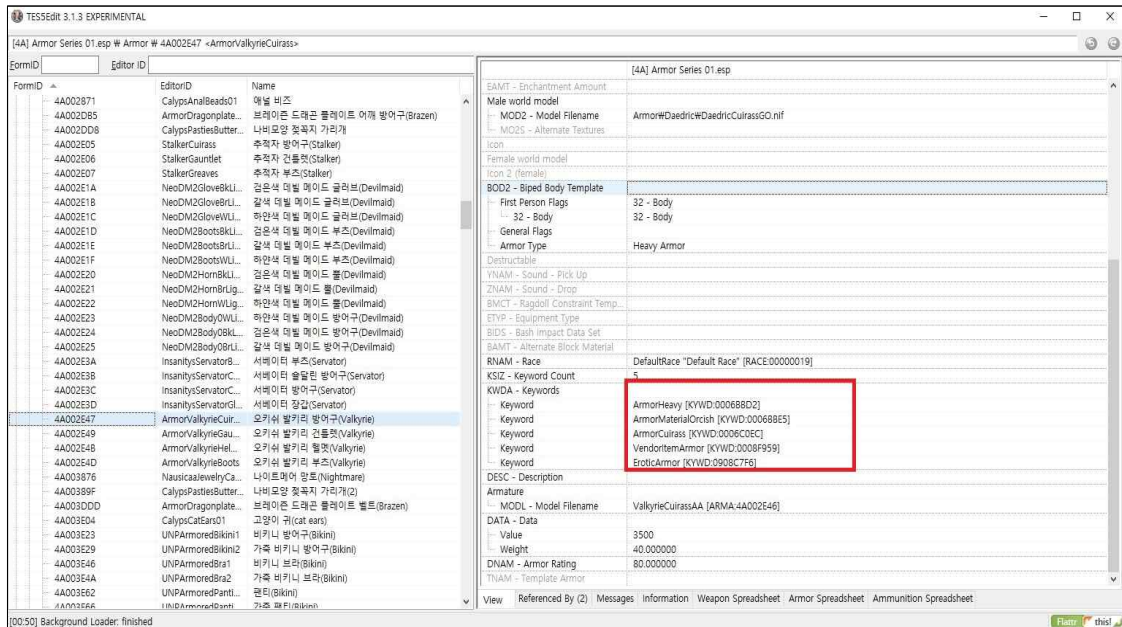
TES5Edit 3.1.3 EXPERIMENTAL

[4A] Armor Series 01.esp ₩ Armor ₩ 4A002E47 <ArmorValkyrieCuirass>

FormID | Editor ID

| FormID | EditorID | Name |
|---|---|---|
| 4A002871 | CalypsAnalBeads01 | 애널 비즈 |
| 4A002DB5 | ArmorDragonplate... | 브레이즌 드래곤 플레이트 어깨 방어구(Brazen) |
| 4A002DD8 | CalypsPastiesButter... | 나비모양 젖꼭지 가리개 |
| 4A002E05 | StalkerCuirass | 추적자 방어구(Stalker) |
| 4A002E06 | StalkerGauntlet | 추적자 건틀렛(Stalker) |
| 4A002E07 | StalkerGreaves | 추적자 부츠(Stalker) |
| 4A002E1A | NeoDM2GloveBkLi... | 검은색 데빌 메이드 글러브(Devilmaid) |
| 4A002E1B | NeoDM2GloveBrLi... | 갈색 데빌 메이드 글러브(Devilmaid) |
| 4A002E1C | NeoDM2GloveWLi... | 하얀색 데빌 메이드 글러브(Devilmaid) |
| 4A002E1D | NeoDM2BootsBkLi... | 검은색 데빌 메이드 부츠(Devilmaid) |
| 4A002E1E | NeoDM2BootsBrLi... | 갈색 데빌 메이드 부츠(Devilmaid) |
| 4A002E1F | NeoDM2BootsWLi... | 하얀색 데빌 메이드 부츠(Devilmaid) |
| 4A002E20 | NeoDM2HornBkLi... | 검은색 데빌 메이드 뿔(Devilmaid) |
| 4A002E21 | NeoDM2HornBrLig... | 갈색 데빌 메이드 뿔(Devilmaid) |
| 4A002E22 | NeoDM2HornWLig... | 하얀색 데빌 메이드 뿔(Devilmaid) |
| 4A002E23 | NeoDM2BodyOWLi... | 하얀색 데빌 메이드 방어구(Devilmaid) |
| 4A002E24 | NeoDM2BodyOBkL... | 검은색 데빌 메이드 방어구(Devilmaid) |
| 4A002E25 | NeoDM2BodyOBrLi... | 갈색 데빌 메이드 방어구(Devilmaid) |
| 4A002E3A | InsanitysServatorB... | 서베이터 부츠(Servator) |
| 4A002E3B | InsanitysServatorC... | 서베이터 숄달린 방어구(Servator) |
| 4A002E3C | InsanitysServatorC... | 서베이터 방어구(Servator) |
| 4A002E3D | InsanitysServatorGl... | 서베이터 장갑(Servator) |
| 4A002E47 | ArmorValkyrieCuir... | 오키쉬 발키리 방어구(Valkyrie) |
| 4A002E49 | ArmorValkyrieGau... | 오키쉬 발키리 건틀렛(Valkyrie) |
| 4A002E4B | ArmorValkyrieHel... | 오키쉬 발키리 헬멧(Valkyrie) |
| 4A002E4D | ArmorValkyrieBoots | 오키쉬 발키리 부츠(Valkyrie) |
| 4A003876 | NausicaaJewelryCa... | 나이트메어 망토(Nightmare) |
| 4A00389F | CalypsPastiesButter... | 나비모양 젖꼭지 가리개(2) |
| 4A003DDD | ArmorDragonplate... | 브레이즌 드래곤 플레이트 벨트(Brazen) |
| 4A003E04 | CalypsCatEars01 | 고양이 귀(cat ears) |
| 4A003E23 | UNPArmoredBikini1 | 비키니 방어구(Bikini) |
| 4A003E29 | UNPArmoredBikini2 | 가죽 비키니 방어구(Bikini) |
| 4A003E46 | UNPArmoredBra1 | 비키니 브라(Bikini) |
| 4A003E4A | UNPArmoredBra2 | 가죽 비키니 브라(Bikini) |
| 4A003E62 | UNPArmoredPanti... | 팬티(Bikini) |
| 4A003E66 | UNPArmoredPanti... | 가죽 팬티(Bikini) |

| | [4A] Armor Series 01.esp |
|---|---|
| EAMT - Enchantment Amount | |
| Male world model | |
| MOD2 - Model Filename | Armor₩Daedric₩DaedricCuirassGO.nif |
| MO2S - Alternate Textures | |
| Icon | |
| Female world model | |
| Icon 2 (female) | |
| BOD2 - Biped Body Template | |
| First Person Flags | 32 - Body |
| 32 - Body | 32 - Body |
| General Flags | |
| Armor Type | Heavy Armor |
| Destructable | |
| YNAM - Sound - Pick Up | |
| ZNAM - Sound - Drop | |
| BMCT - Ragdoll Constraint Temp... | |
| ETYP - Equipment Type | |
| BIDS - Bash Impact Data Set | |
| BAMT - Alternate Block Material | |
| RNAM - Race | DefaultRace "Default Race" [RACE:00000019] |
| KSIZ - Keyword Count | 5 |
| KWDA - Keywords | |
| Keyword | ArmorHeavy [KYWD:0006BBD2] |
| Keyword | ArmorMaterialOrcish [KYWD:0006BBE5] |
| Keyword | ArmorCuirass [KYWD:0006C0EC] |
| Keyword | VendorItemArmor [KYWD:0008F959] |
| Keyword | EroticArmor [KYWD:0908C7F6] |
| DESC - Description | |
| Armature | |
| MODL - Model Filename | ValkyrieCuirassAA [ARMA:4A002E46] |
| DATA - Data | |
| Value | 3500 |
| Weight | 40.000000 |
| DNAM - Armor Rating | 80.000000 |
| TNAM - Template Armor | |

View | Referenced By (2) | Messages | Information | Weapon Spreadsheet | Armor Spreadsheet | Ammunition Spreadsheet

[00:50] Background Loader: finished

Flattr this!